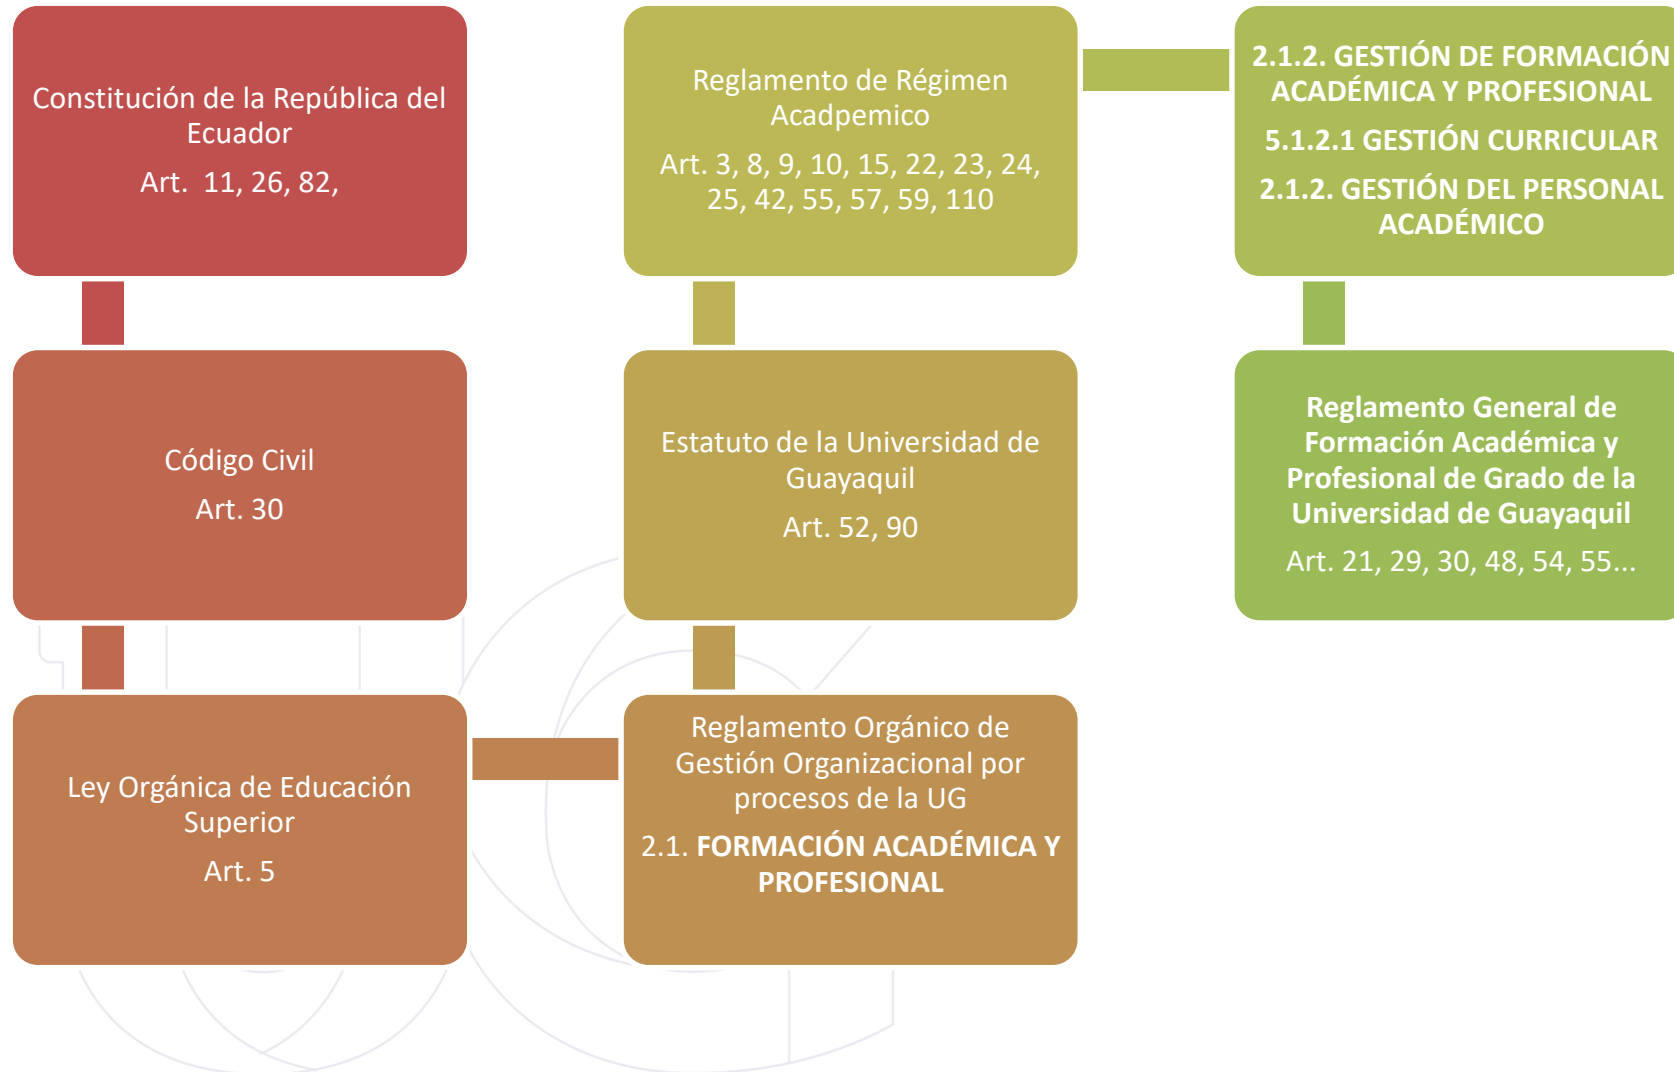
Constitución de la República del Ecuador
Art. 11, 26, 82,

Código Civil
Art. 30

Ley Orgánica de Educación Superior
Art. 5

Reglamento Orgánico de Gestión Organizacional por procesos de la UG
2.1. **FORMACIÓN ACADÉMICA Y PROFESIONAL**

Estatuto de la Universidad de Guayaquil
Art. 52, 90

Reglamento de Régimen Acadpemico
Art. 3, 8, 9, 10, 15, 22, 23, 24, 25, 42, 55, 57, 59, 110

2.1.2. GESTIÓN DE FORMACIÓN ACADÉMICA Y PROFESIONAL
5.1.2.1 GESTIÓN CURRICULAR
2.1.2. GESTIÓN DEL PERSONAL ACADÉMICO

Reglamento General de Formación Académica y Profesional de Grado de la Universidad de Guayaquil
Art. 21, 29, 30, 48, 54, 55...